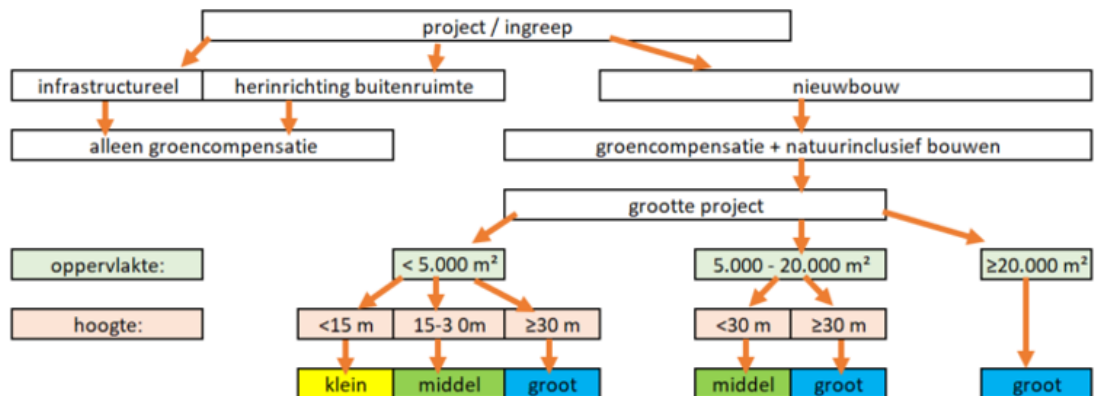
project / ingreep

infrastructureel

herinrichting buitenruimte

nieuwbouw

alleen groencompensatie

groencompensatie + natuurinclusief bouwen

grootte project

oppervlakte:

< 5.000 m²

5.000 - 20.000 m²

≥20.000 m²

hoogte:

<15 m

15-3 0m

≥30 m

<30 m

≥30 m

klein

middel

groot

middel

groot

groot